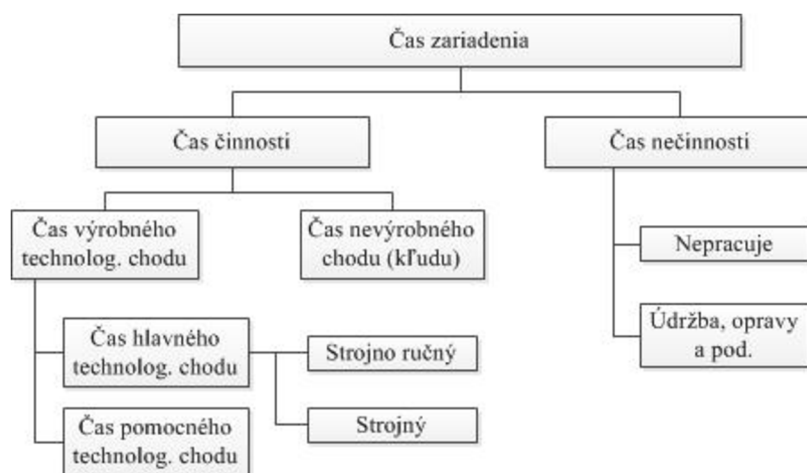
Čas zariadenia

Čas činnosti

Čas nečinnosti

Čas výrobného technolog. chodu

Čas nevýrobného chodu (kľudu)

Nepracuje

Údržba, opravy a pod.

Čas hlavného technolog. chodu

Strojno ručný

Strojný

Čas pomocného technolog. chodu